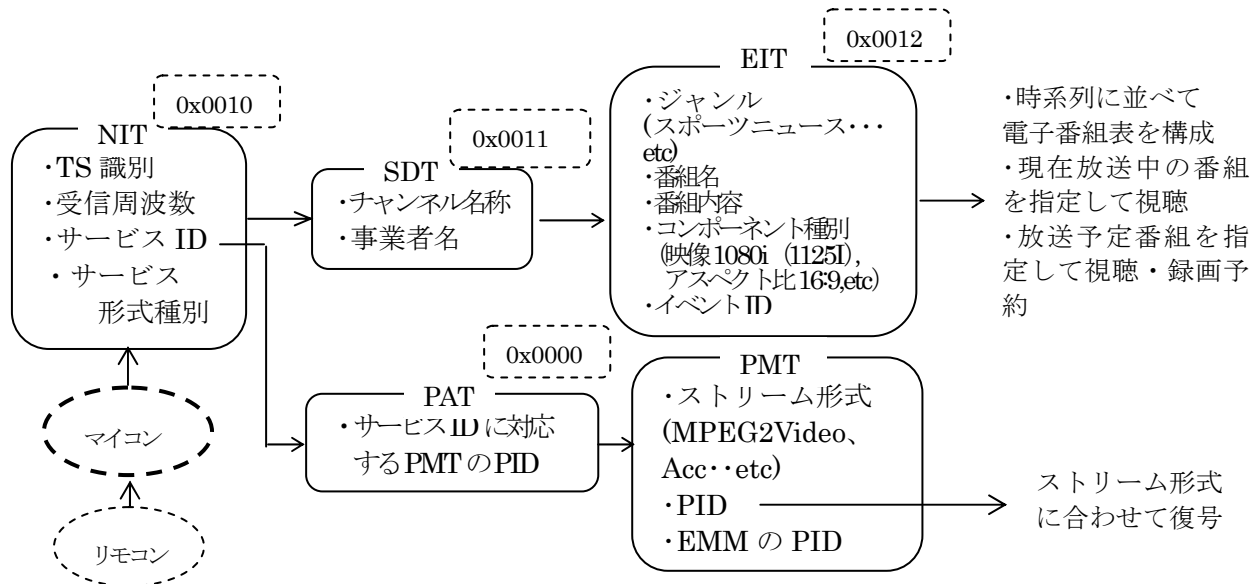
0x0010
NIT
·TS 識別
·受信周波数
·サービス ID
・サービス
形式種別

マイコン

リモコン

0x0011
SDT
·チャンネル名称
·事業者名

0x0012
EIT
・ジャンル
(スポーツニュース・・・
etc)
・番組名
・番組内容
・コンポーネント種別
(映像1080i (1125I),
アスペクト比16:9,etc)
・イベントID

・時系列に並べて
電子番組表を構成
・現在放送中の番組
を指定して視聴
・放送予定番組を指
定して視聴・録画予
約

0x0000
PAT
・サービスIDに対応
するPMTのPID

PMT
・ストリーム形式
(MPEG2Video、
Acc・・etc)
·PID
·EMM の PID

ストリーム形式
に合わせて復号